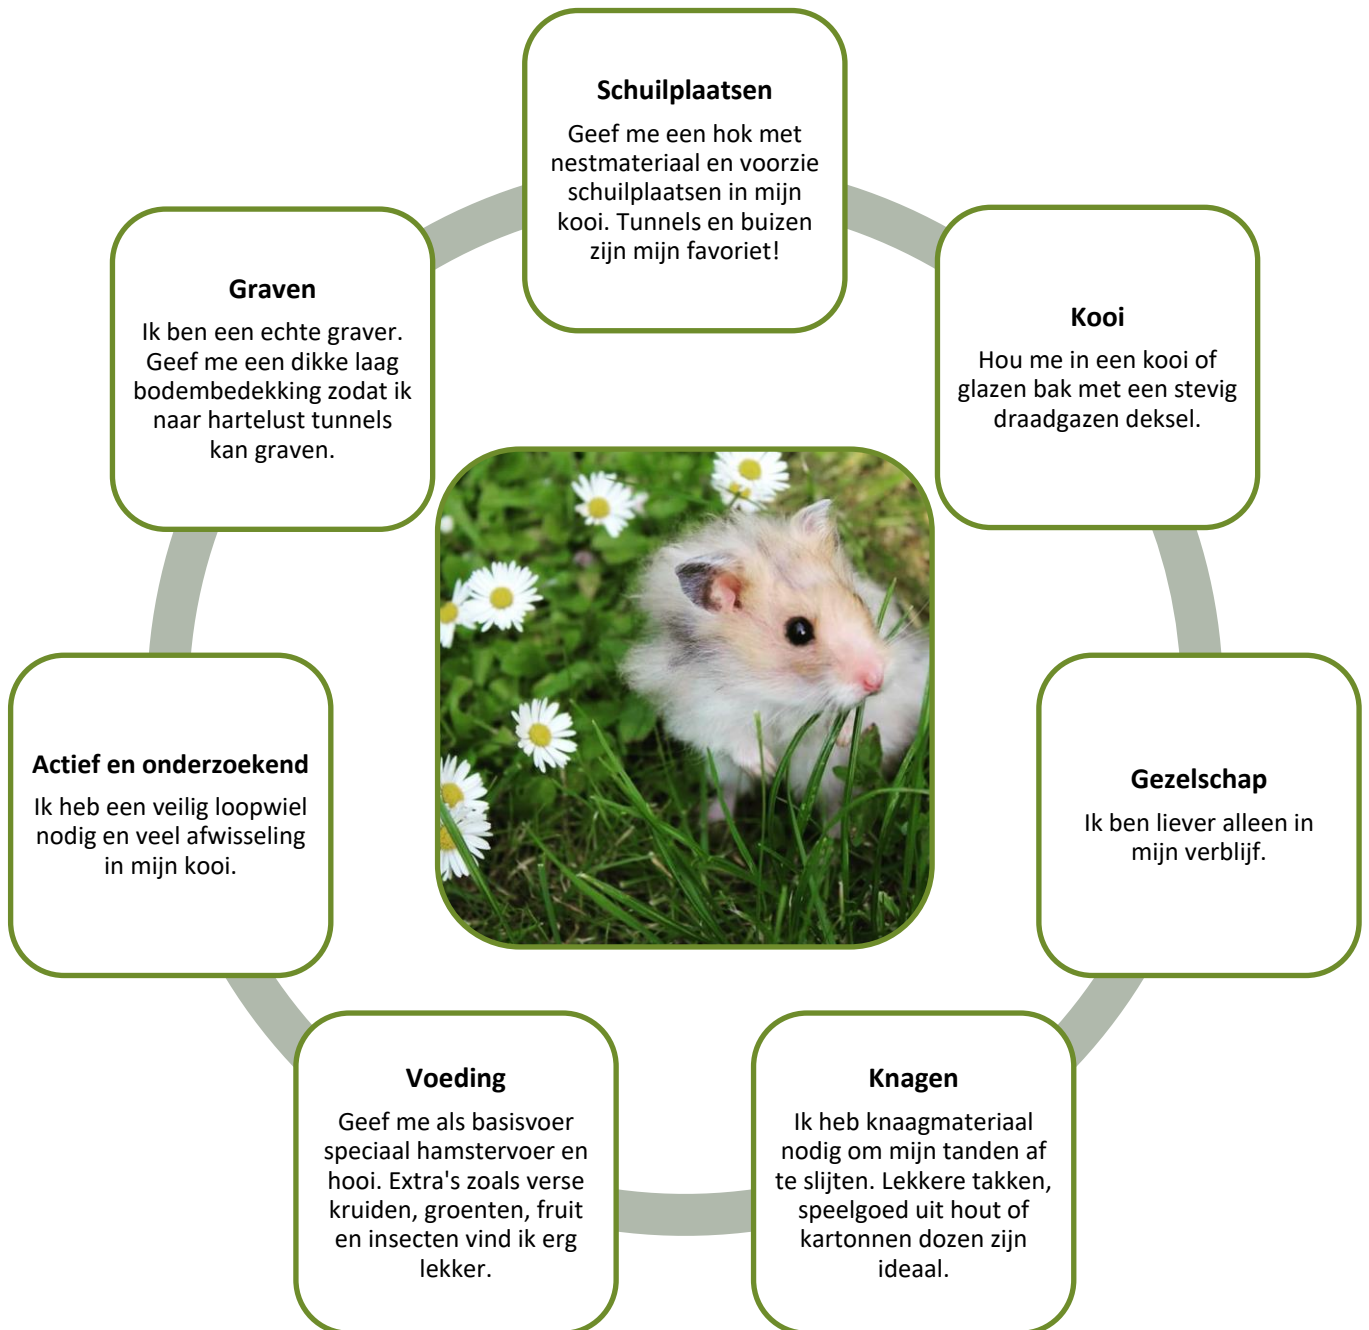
Schuilplaatsen

Geef me een hok met nestmateriaal en voorzie schuilplaatsen in mijn kooi. Tunnels en buizen zijn mijn favoriet!

Kooi

Hou me in een kooi of glazen bak met een stevig draadgazen deksel.

Gezelschap

Ik ben liever alleen in mijn verblijf.

Knagen

Ik heb knaagmateriaal nodig om mijn tanden af te slijten. Lekkere takken, speelgoed uit hout of kartonnen dozen zijn ideaal.

Voeding

Geef me als basisvoer speciaal hamstervoer en hooi. Extra's zoals verse kruiden, groenten, fruit en insecten vind ik erg lekker.

Actief en onderzoekend

Ik heb een veilig loopwiel nodig en veel afwisseling in mijn kooi.

Graven

Ik ben een echte graver. Geef me een dikke laag bodembedekking zodat ik naar hartelust tunnels kan graven.